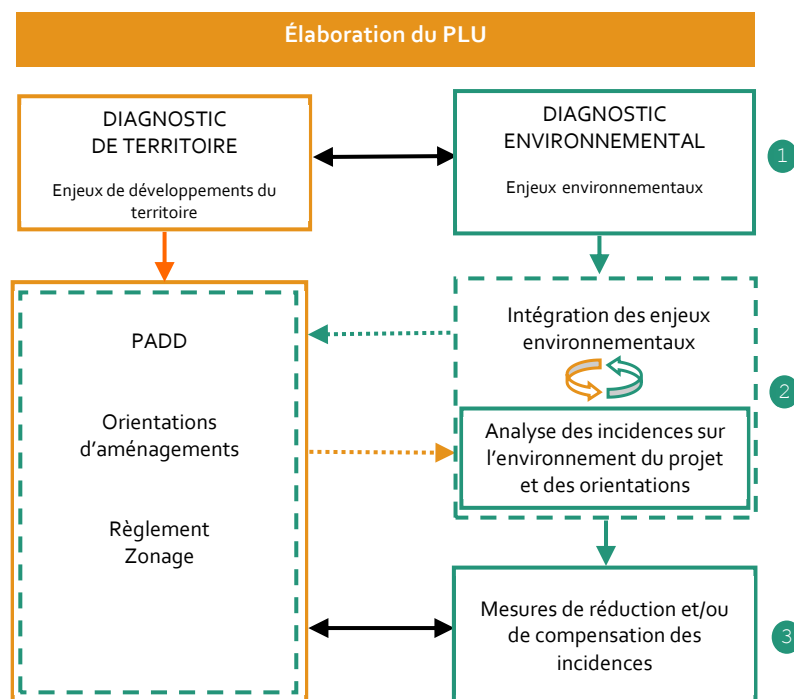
Élaboration du PLU

DIAGNOSTIC DE TERRITOIRE

Enjeux de développements du territoire

DIAGNOSTIC ENVIRONNEMENTAL

Enjeux environnementaux

1

PADD

Orientations d'aménagements

Règlement
Zonage

Intégration des enjeux environnementaux

2

Analyse des incidences sur l'environnement du projet et des orientations

Mesures de réduction et/ou de compensation des incidences

3